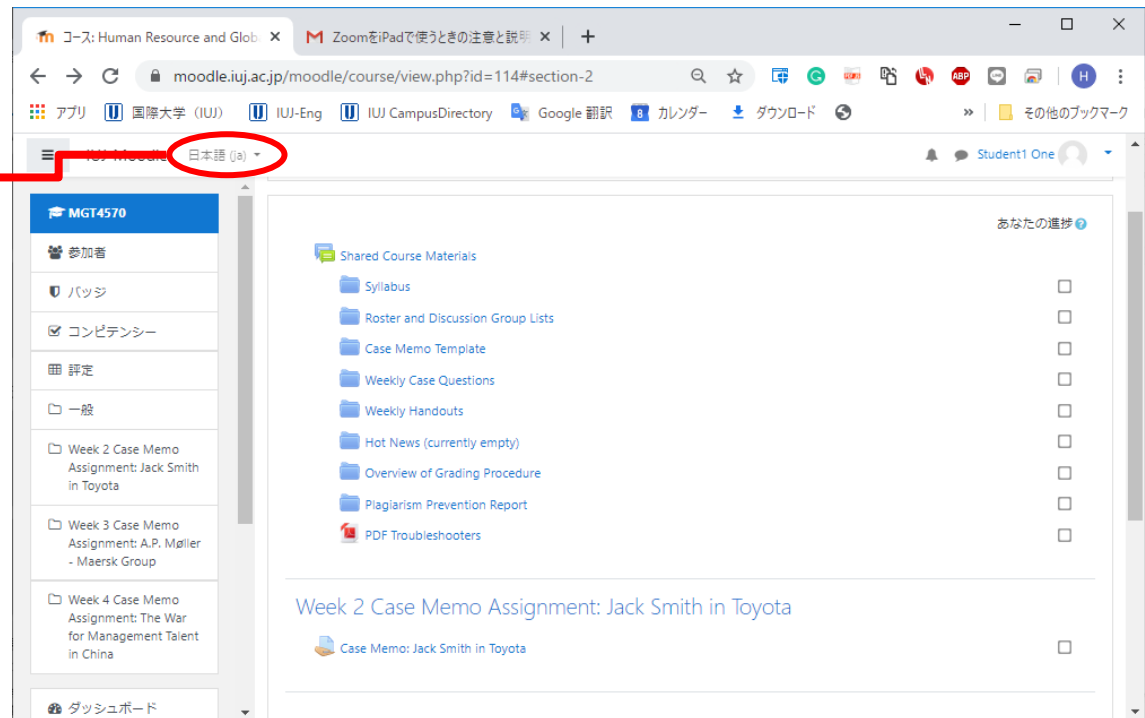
コース: Human Resource and Glob ×
Zoomをipadで使うときの注意と説明 ×
+
moodle.iuj.ac.jp/moodle/course/view.php?id=114#section-2
アプリ 国際大学（IUJ） IUJ-Eng IUJ CampusDirectory Google 翻訳 カレンダー ダウンロード
» その他のブックマーク
日本語 (ja)
Student1 One
MGT4570
参加者
バッジ
コンピテンシー
評定
一般
Week 2 Case Memo Assignment: Jack Smith in Toyota
Week 3 Case Memo Assignment: A.P. Møller - Maersk Group
Week 4 Case Memo Assignment: The War for Management Talent in China
ダッシュボード
あなたの進捗
Shared Course Materials
Syllabus
Roster and Discussion Group Lists
Case Memo Template
Weekly Case Questions
Weekly Handouts
Hot News (currently empty)
Overview of Grading Procedure
Plagiarism Prevention Report
PDF Troubleshooters
Week 2 Case Memo Assignment: Jack Smith in Toyota
Case Memo: Jack Smith in Toyota